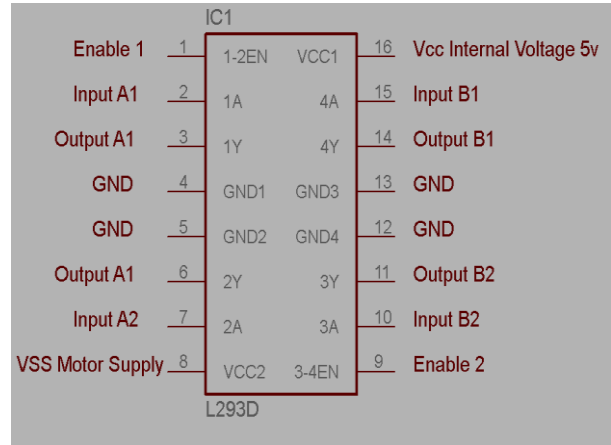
IC1

Enable 1 1 1-2EN VCC1 16 Vcc Internal Voltage 5v
Input A1 2 1A 4A 15 Input B1
Output A1 3 1Y 4Y 14 Output B1
GND 4 GND1 GND3 13 GND
GND 5 GND2 GND4 12 GND
Output A1 6 2Y 3Y 11 Output B2
Input A2 7 2A 3A 10 Input B2
VSS Motor Supply 8 VCC2 3-4EN 9 Enable 2

L293D